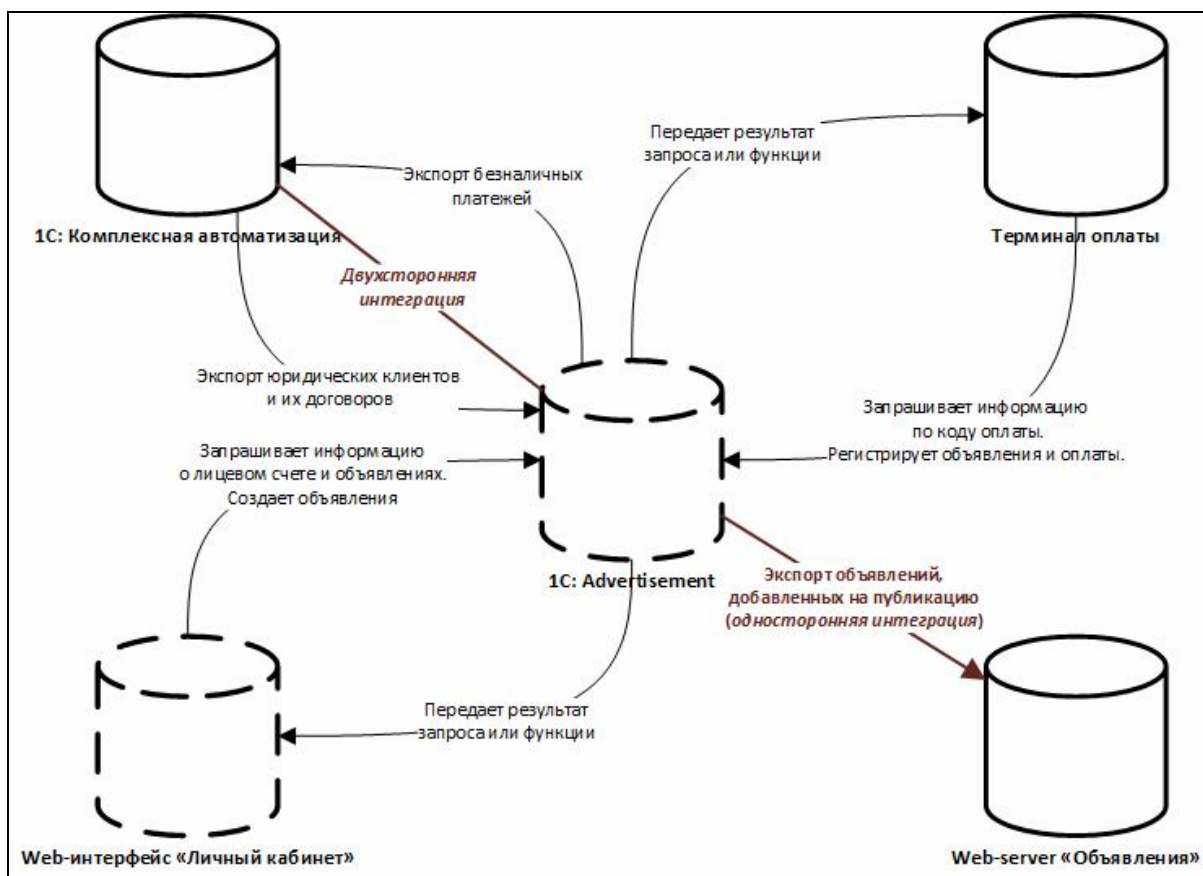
Передает результат запроса или функции

Экспорт безналичных платежей

1С: Комплексная автоматизация

Терминал оплаты

Двухсторонняя интеграция

Экспорт юридических клиентов и их договоров

Запрашивает информацию о лицевом счете и объявлениях. Создает объявления

Запрашивает информацию по коду оплаты. Регистрирует объявления и оплаты.

1С: Advertisement

Экспорт объявлений, добавленных на публикацию (односторонняя интеграция)

Передает результат запроса или функции

Web-интерфейс «Личный кабинет»

Web-server «Объявления»